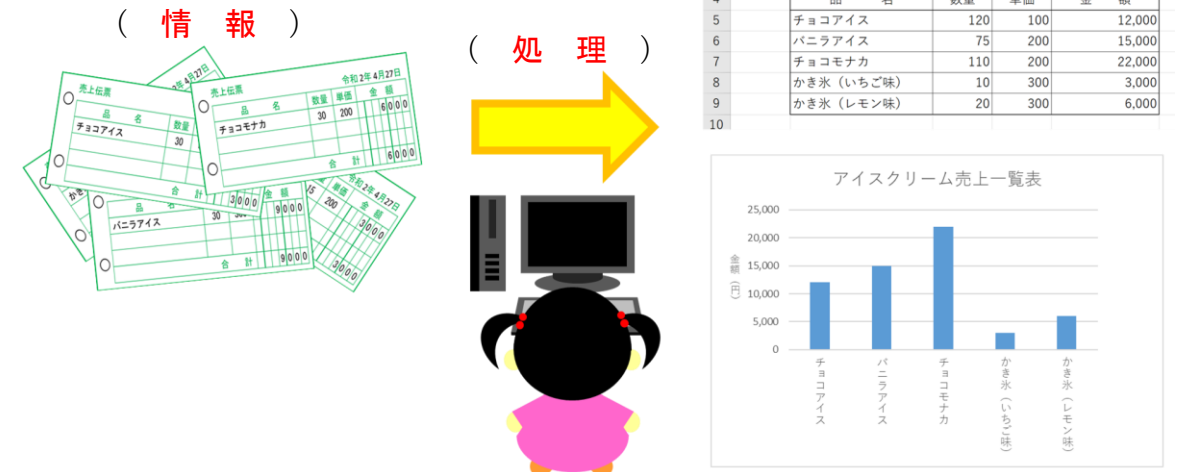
（ 情 報 ）

売上伝票
令和2年4月27日
品 名
数量
単価
金 額
チョコアイス
30
チョコモナカ
30
200
6000
合 計
6000
バニラアイス
3000
9000
合 計
9000
令和2年4月27日
単価
金額
3000
3000
3000

（ 処 理 ）

| 4 | 品 名 | 数量 | 単価 | 金 額 |
|---|---|---|---|---|
| 5 | チョコアイス | 120 | 100 | 12,000 |
| 6 | バニラアイス | 75 | 200 | 15,000 |
| 7 | チョコモナカ | 110 | 200 | 22,000 |
| 8 | かき氷（いちご味） | 10 | 300 | 3,000 |
| 9 | かき氷（レモン味） | 20 | 300 | 6,000 |
| 10 | | | | |

アイスクリーム売上一覧表
25,000
20,000
15,000
10,000
5,000
0
金額（円）
チョコアイス
バニラアイス
チョコモナカ
かき氷（いちご味）
かき氷（レモン味）